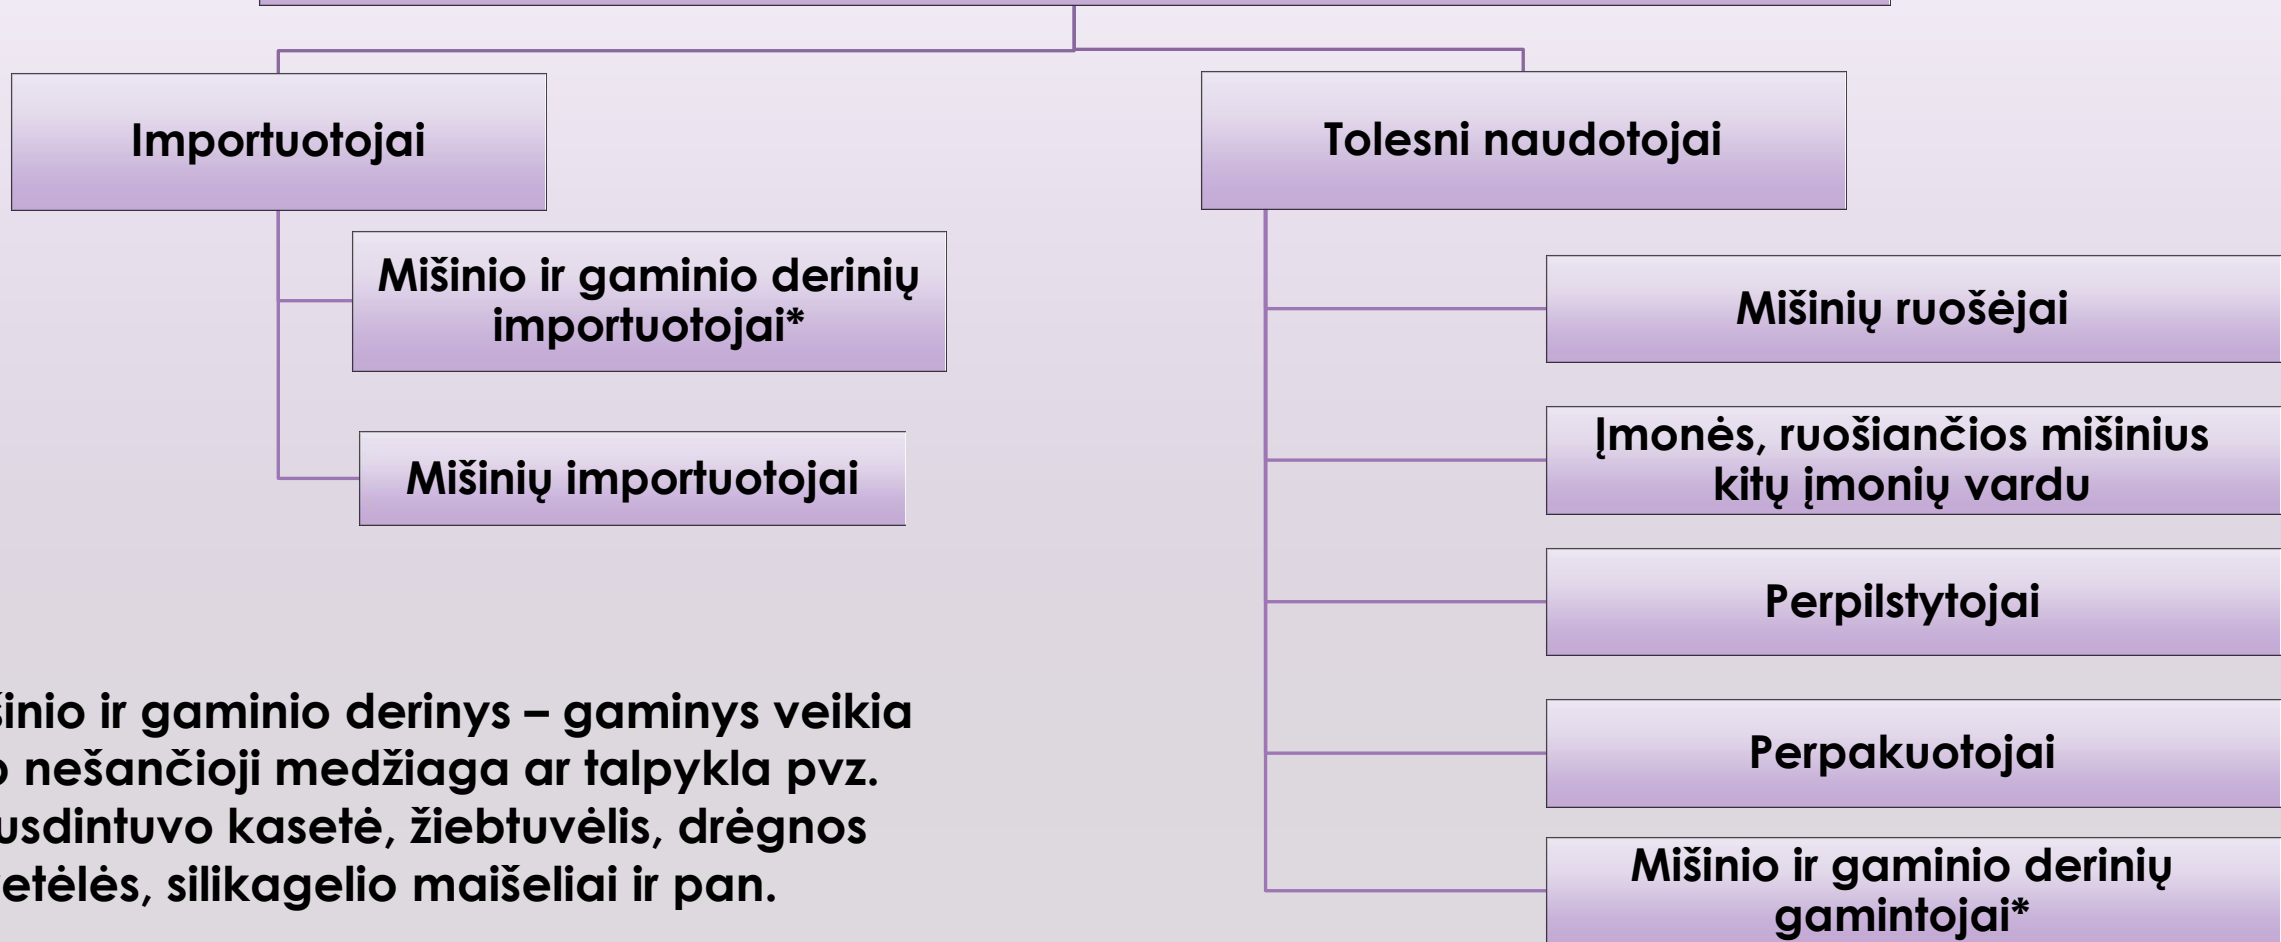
Importuotojai

Mišinio ir gaminio derinių importuotojai*

Mišinių importuotojai

Tolesni naudotojai

Mišinių ruošėjai

Įmonės, ruošiančios mišinius kitų įmonių vardu

Perpilstytojai

Perpakuotojai

Mišinio ir gaminio derinių gamintojai*

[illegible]šinio ir gaminio derinys – gaminys veikia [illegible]o nešančioji medžiaga ar talpykla pvz. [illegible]usdintuvo kasetė, žiebtuvėlis, drėgnos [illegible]etėlės, silikagelio maišeliai ir pan.